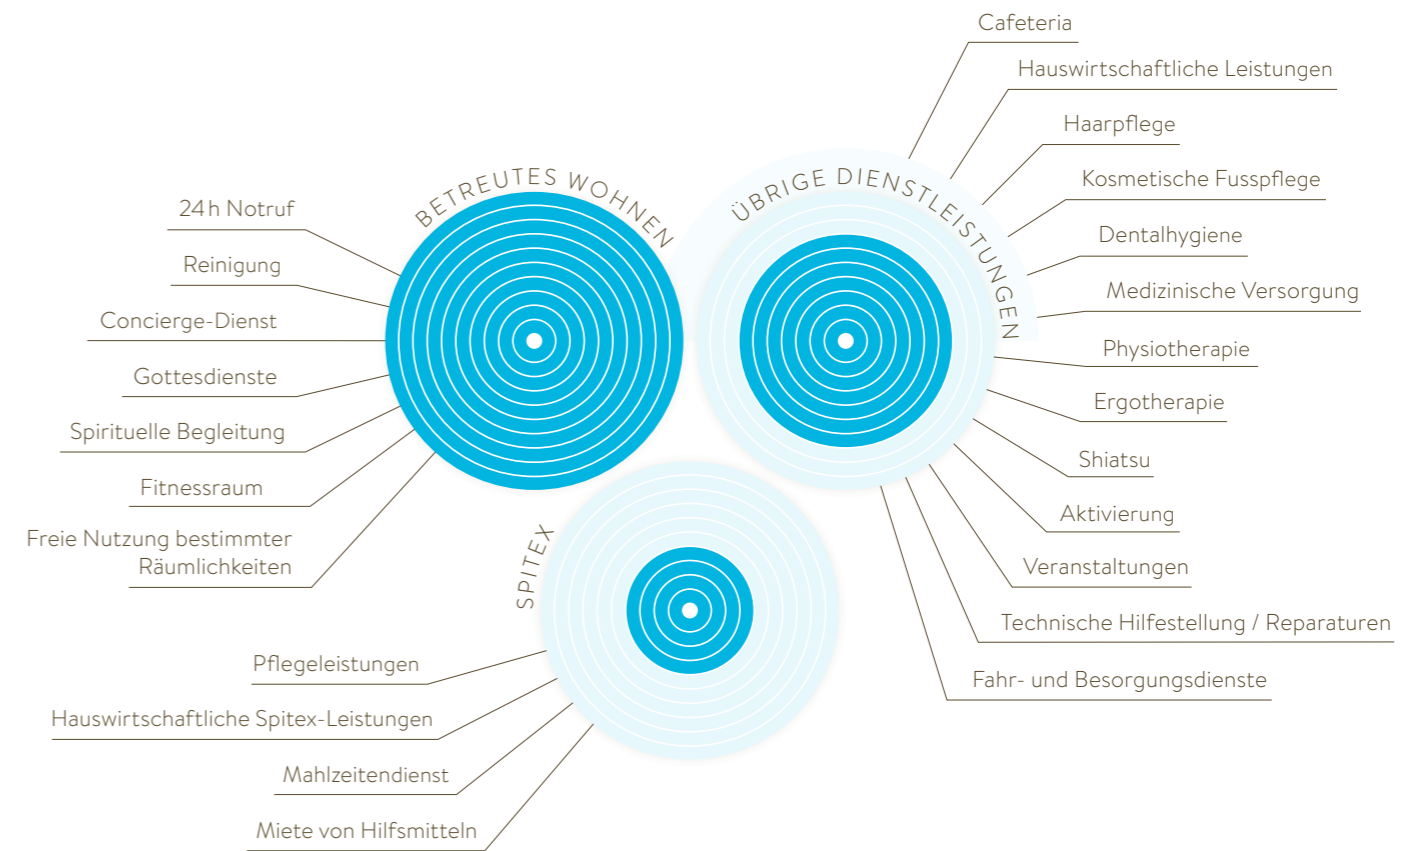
BETREUTES WOHNEN

24 h Notruf

Reinigung

Concierge-Dienst

Gottesdienste

Spirituelle Begleitung

Fitnessraum

Freie Nutzung bestimmter Räumlichkeiten

ÜBRIGE DIENSTLEISTUNGEN

Cafeteria

Hauswirtschaftliche Leistungen

Haarpflege

Kosmetische Fusspflege

Dentalhygiene

Medizinische Versorgung

Physiotherapie

Ergotherapie

Shiatsu

Aktivierung

Veranstaltungen

Technische Hilfestellung / Reparaturen

Fahr- und Besorgungsdienste

SPITEX

Pflegeleistungen

Hauswirtschaftliche Spitex-Leistungen

Mahlzeitendienst

Miete von Hilfsmitteln